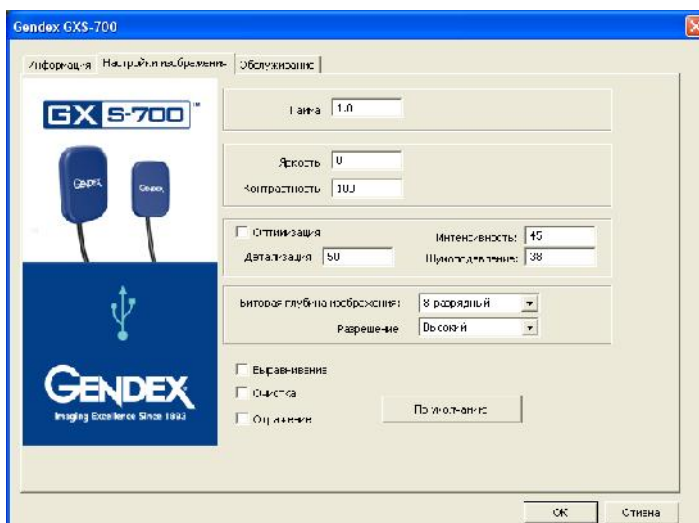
Gendex GXS-700

Информация | Настройки изображения | Обслуживание

GX S-700

GENDEX

GENDEX
Imaging Excellence Since 1893

Гамма 1.0

Яркость 0
Контрастность 100

Оптимизация
Детализация 50
Интенсивность: 45
Шумоподавление: 38

Битовая глубина изображения: 8 разрядный
Разрешение Высокий

Выравнивание
Очистка
Ограничение

По умолчанию

OK
Отмена